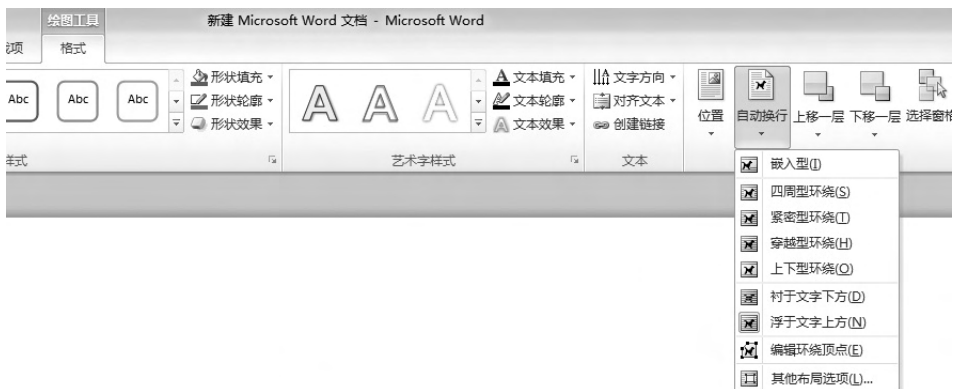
绘图工具
新建 Microsoft Word 文档 - Microsoft Word
载项
格式
Abc
Abc
Abc
形状填充
形状轮廓
形状效果
A A A
文本填充
文本轮廓
文本效果
文字方向
对齐文本
创建链接
位置
自动换行
上移一层
下移一层
选择窗格
样式
艺术字样式
文本
嵌入型(I)
四周型环绕(S)
紧密型环绕(T)
穿越型环绕(H)
上下型环绕(O)
衬于文字下方(D)
浮于文字上方(N)
编辑环绕顶点(E)
其他布局选项(L)...